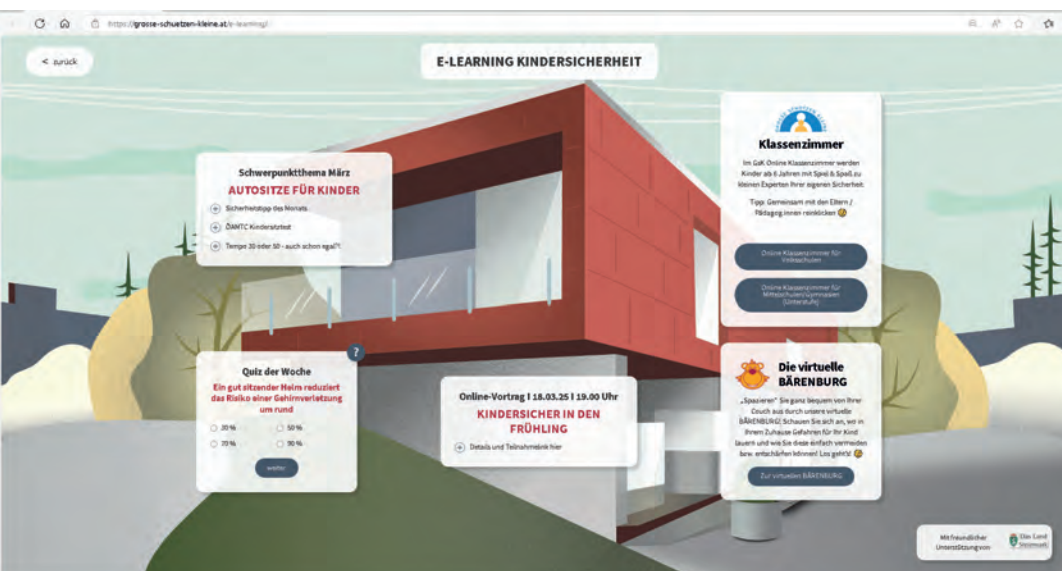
https://grosse-schuetzen-kleine.at/e-learning/

< zurück

E-LEARNING KINDERSICHERHEIT

Schwerpunktthema März
AUTOSITZE FÜR KINDER

Sicherheitstipp des Monats
ÖAMTC Kindersitztest
Tempo 30 oder 50 - auch schon egal?!

Klassenzimmer

Im GsK Online Klassenzimmer werden Kinder ab 6 Jahren mit Spiel & Spaß zu kleinen Experten ihrer eigenen Sicherheit.

Tipp: Gemeinsam mit den Eltern / Pädagog:innen reinklicken

Online Klassenzimmer für Volksschulen

Online Klassenzimmer für Mittelschulen/Gymnasien (Unterstufe)

?

Quiz der Woche
Ein gut sitzender Helm reduziert das Risiko einer Gehirnverletzung um rund

20 %
50 %
70 %
90 %

weiter

Online-Vortrag I 18.03.25 I 19.00 Uhr
KINDERSICHER IN DEN FRÜHLING

Details und Teilnahmelink hier

Die virtuelle BÄRENBURG

„Spazieren" Sie ganz bequem von Ihrer Couch aus durch unsere virtuelle BÄRENBURG! Schauen Sie sich an, wo in Ihrem Zuhause Gefahren für Ihr Kind lauern und wie Sie diese einfach vermeiden bzw. entschärfen können! Los geht's!

Zur virtuellen BÄRENBURG

Mit freundlicher Unterstützung von
Das Land Steiermark